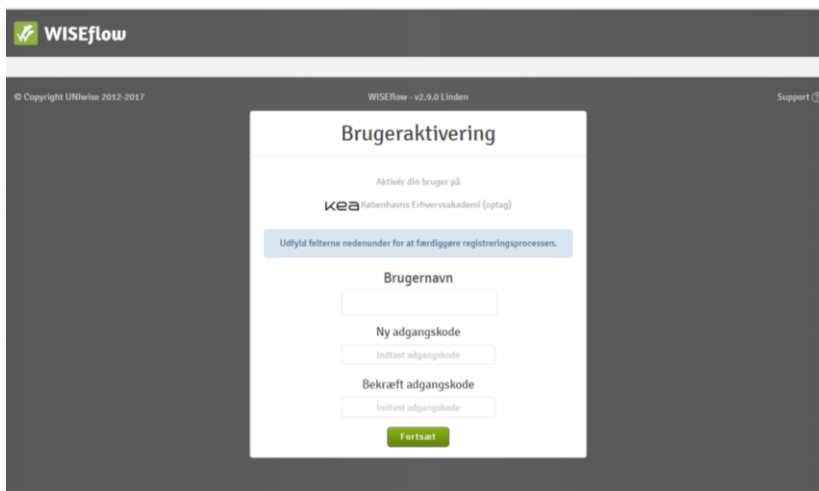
WISEflow

© Copyright UNIwise 2012-2017

WISEflow - v2.9.0 Linden

Support

Brugeraktivering

Aktivér din bruger på

KEA Københavns Erhvervsakademi (optag)

Udfyld felterne nedenunder for at færdiggøre registreringsprocessen.

Brugernavn

Ny adgangskode

Indtast adgangskode

Bekræft adgangskode

Indtast adgangskode

Fortsæt